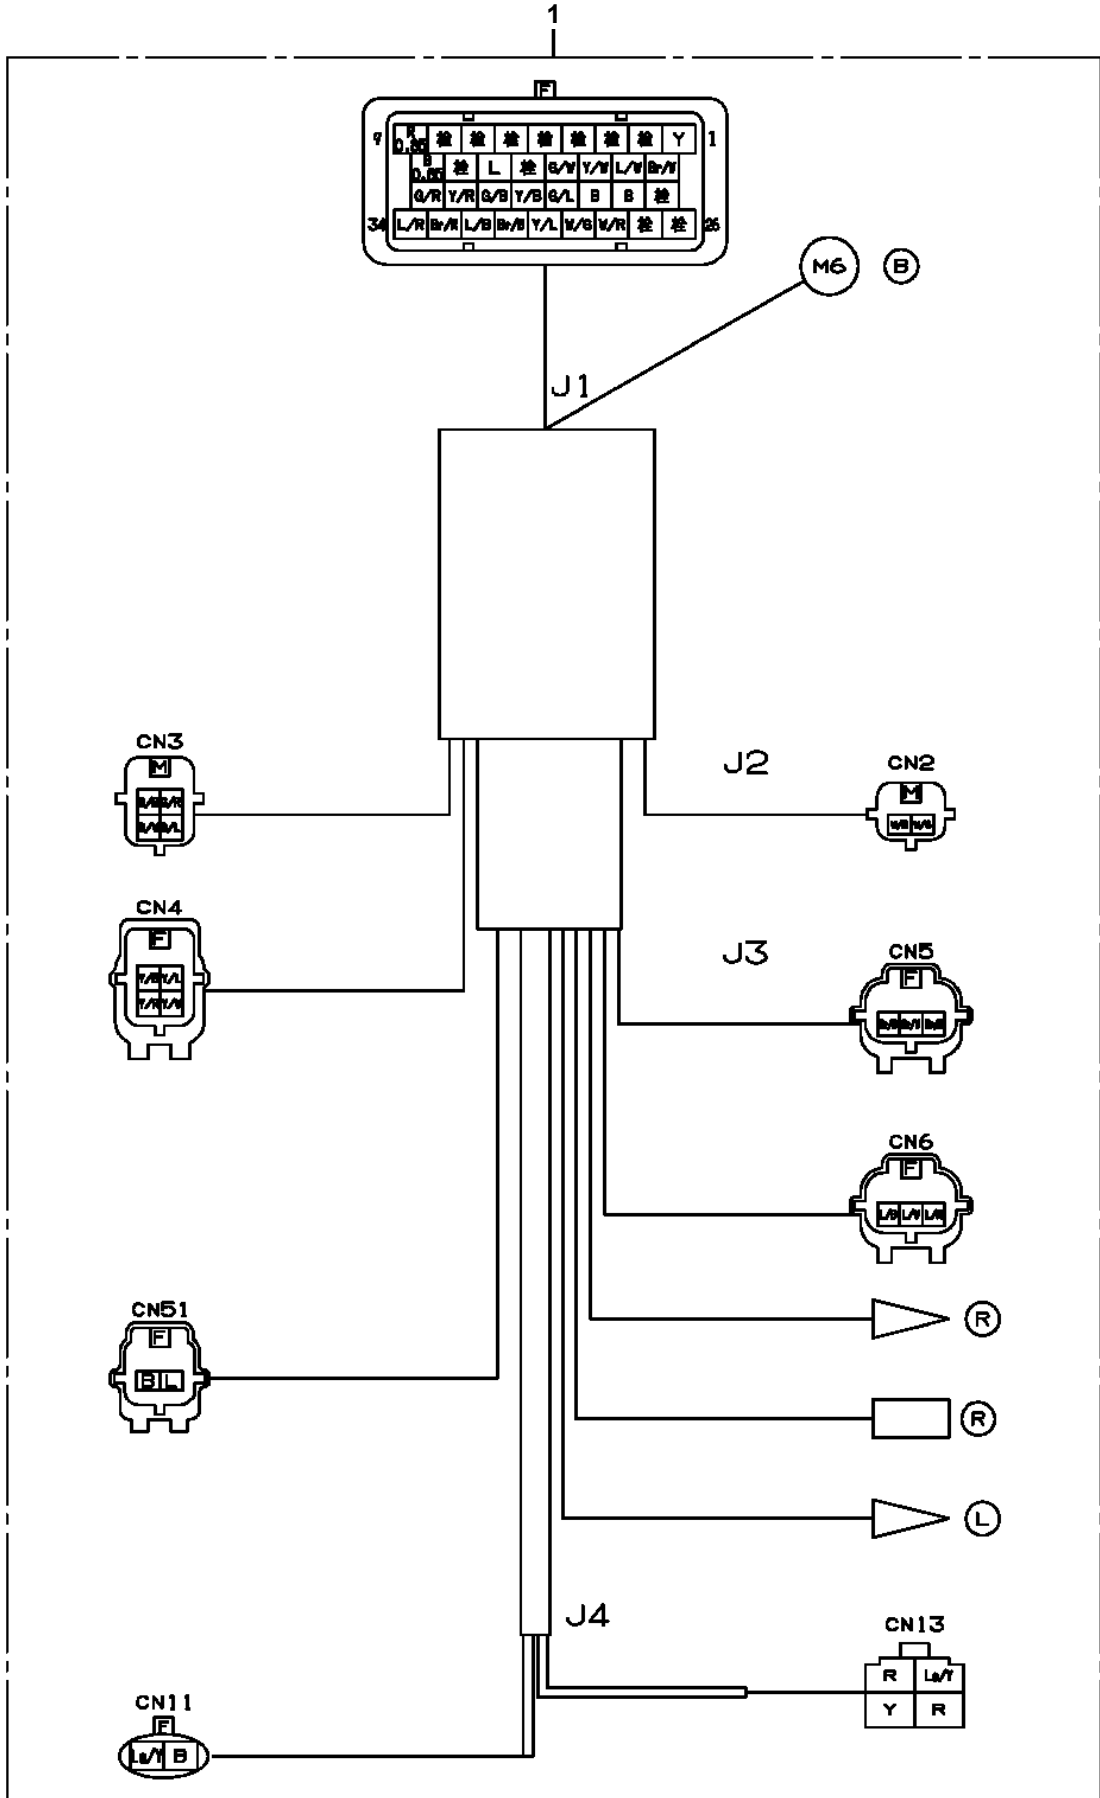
1

F

7 R 0.35 栓 栓 栓 栓 栓 栓 栓 Y 1
B 0.85 栓 L 栓 G/W Y/W L/W Br/W
G/R Y/R G/B Y/B G/L B B 栓
34 L/R Br/R L/B Br/B Y/L W/G W/R 栓 栓 26

M6 B

J1

CN3
M
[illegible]

J2

CN2
M
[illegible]

CN4
F
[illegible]

J3

CN5
F
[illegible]

CN6
F
L/B L/W L/R

CN51
F
B L

R

R

L

J4

CN13
R Lg/Y
Y R

CN11
F
Lg/Y B